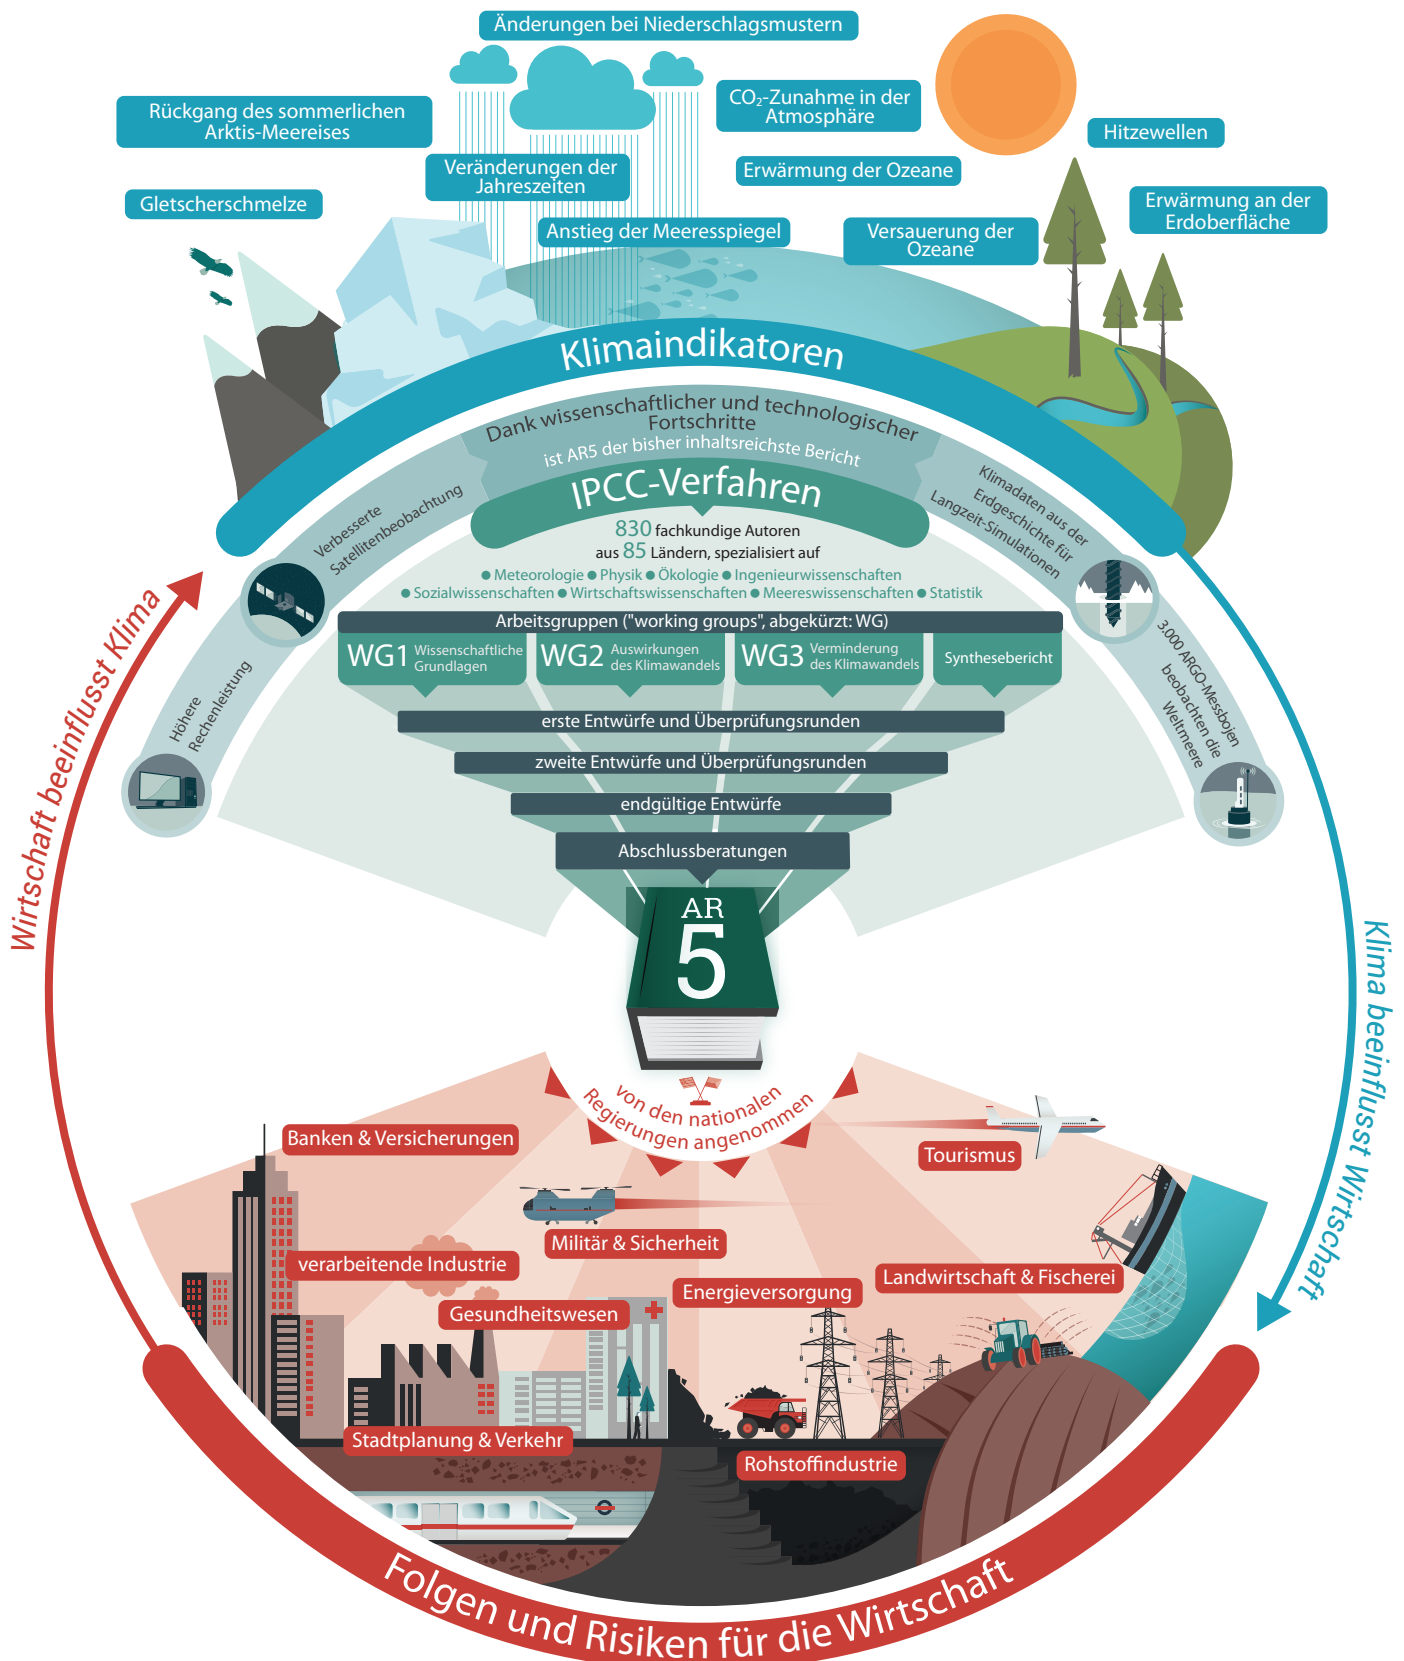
Änderungen bei Niederschlagsmustern

Rückgang des sommerlichen Arktis-Meereises

CO$_2$-Zunahme in der Atmosphäre

Hitzewellen

Veränderungen der Jahreszeiten

Erwärmung der Ozeane

Gletscherschmelze

Erwärmung an der Erdoberfläche

Anstieg der Meeresspiegel

Versauerung der Ozeane

Klimaindikatoren

Dank wissenschaftlicher und technologischer Fortschritte ist AR5 der bisher inhaltsreichste Bericht

IPCC-Verfahren

830 fachkundige Autoren aus 85 Ländern, spezialisiert auf

Meteorologie • Physik • Ökologie • Ingenieurwissenschaften • Sozialwissenschaften • Wirtschaftswissenschaften • Meereswissenschaften • Statistik

Verbesserte Satellitenbeobachtung

Klimadaten aus der Erdgeschichte für Langzeit-Simulationen

Arbeitsgruppen ("working groups", abgekürzt: WG)

WG1 Wissenschaftliche Grundlagen

WG2 Auswirkungen des Klimawandels

WG3 Verminderung des Klimawandels

Synthesebericht

Höhere Rechenleistung

3.000 ARGO-Messbojen beobachten die Weltmeere

erste Entwürfe und Überprüfungsrunden

zweite Entwürfe und Überprüfungsrunden

endgültige Entwürfe

Abschlussberatungen

AR 5

Wirtschaft beeinflusst Klima

Klima beeinflusst Wirtschaft

von den nationalen Regierungen angenommen

Banken & Versicherungen

Tourismus

Militär & Sicherheit

verarbeitende Industrie

Energieversorgung

Landwirtschaft & Fischerei

Gesundheitswesen

Stadtplanung & Verkehr

Rohstoffindustrie

Folgen und Risiken für die Wirtschaft